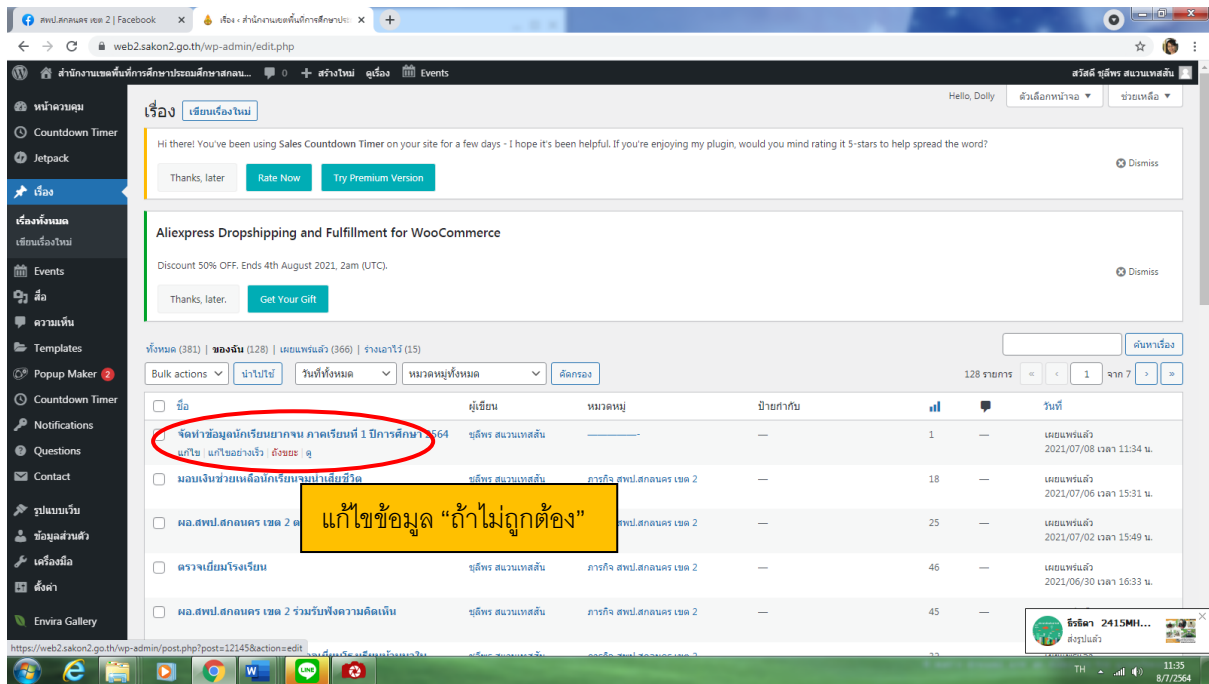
สพป.สกลนคร เขต 2 | Facebook
เรื่อง ‹ สำนักงานเขตพื้นที่การศึกษาประ
web2.sakon2.go.th/wp-admin/edit.php

สำนักงานเขตพื้นที่การศึกษาประถมศึกษาสกลน... 0 + สร้างใหม่ ดูเรื่อง Events
สวัสดี ชุลีพร สนวนเทสสัน

หน้าควบคุม
Countdown Timer
Jetpack
เรื่อง
เรื่องทั้งหมด
เขียนเรื่องใหม่
Events
สื่อ
ความเห็น
Templates
Popup Maker 2
Countdown Timer
Notifications
Questions
Contact
รูปแบบเว็บ
ข้อมูลส่วนตัว
เครื่องมือ
ตั้งค่า
Envira Gallery

Hello, Dolly
ตัวเลือกหน้าจอ ▼
ช่วยเหลือ ▼

เรื่อง เขียนเรื่องใหม่

Hi there! You've been using Sales Countdown Timer on your site for a few days - I hope it's been helpful. If you're enjoying my plugin, would you mind rating it 5-stars to help spread the word?
Thanks, later
Rate Now
Try Premium Version
Dismiss

Aliexpress Dropshipping and Fulfillment for WooCommerce
Discount 50% OFF. Ends 4th August 2021, 2am (UTC).
Thanks, later.
Get Your Gift
Dismiss

ทั้งหมด (381) | ของฉัน (128) | เผยแพร่แล้ว (366) | ร่างเอาไว้ (15)
ค้นหาเรื่อง
Bulk actions นำไปใช้ วันที่ทั้งหมด หมวดหมู่ทั้งหมด คัดกรอง
128 รายการ « ‹ 1 จาก 7 › »

| ชื่อ | ผู้เขียน | หมวดหมู่ | ป้ายกำกับ | | | วันที่ |
|---|---|---|---|---|---|---|
| จัดทำข้อมูลนักเรียนยากจน ภาคเรียนที่ 1 ปีการศึกษา 2564 แก้ไข \| แก้ไขอย่างเร็ว \| ถังขยะ \| ดู | ชุลีพร สนวนเทสสัน | ————- | — | 1 | — | เผยแพร่แล้ว 2021/07/08 เวลา 11:34 น. |
| มอบเงินช่วยเหลือนักเรียนจนน่าเสียชีวิต | ชุลีพร สนวนเทสสัน | ภารกิจ สพป.สกลนคร เขต 2 | — | 18 | — | เผยแพร่แล้ว 2021/07/06 เวลา 15:31 น. |
| ผอ.สพป.สกลนคร เขต 2 ค | ชุลีพร สนวนเทสสัน | ภารกิจ สพป.สกลนคร เขต 2 | — | 25 | — | เผยแพร่แล้ว 2021/07/02 เวลา 15:49 น. |
| ตรวจเยี่ยมโรงเรียน | ชุลีพร สนวนเทสสัน | ภารกิจ สพป.สกลนคร เขต 2 | — | 46 | — | เผยแพร่แล้ว 2021/06/30 เวลา 16:33 น. |
| ผอ.สพป.สกลนคร เขต 2 ร่วมรับฟังความคิดเห็น | ชุลีพร สนวนเทสสัน | ภารกิจ สพป.สกลนคร เขต 2 | — | 45 | — | |

แก้ไขข้อมูล “ถ้าไม่ถูกต้อง”

ธีรธิดา 2415MH...
ส่งรูปแล้ว

https://web2.sakon2.go.th/wp-admin/post.php?post=12145&action=edit
TH 11:35 8/7/2564